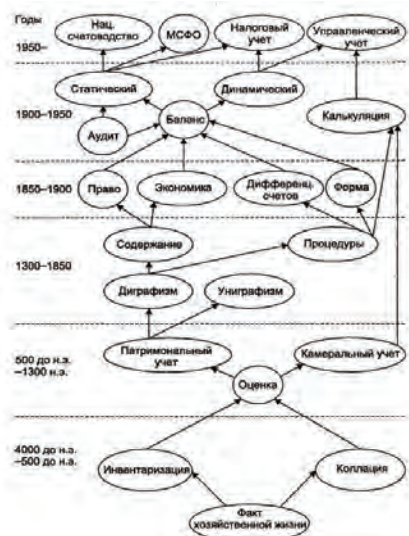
Годы

1950–

Нац. счетоводство

МСФО

Налоговый учет

Управленческий учет

Статический

Динамический

1900–1950

Аудит

Баланс

Калькуляция

1850–1900

Право

Экономика

Дифференц. счетов

Форма

Содержание

Процедуры

1300–1850

Диграфизм

Униграфизм

500 до н.э. –1300 н.э.

Патримональный учет

Камеральный учет

Оценка

4000 до н.э. –500 до н.э.

Инвентаризация

Коллация

Факт хозяйственной жизни